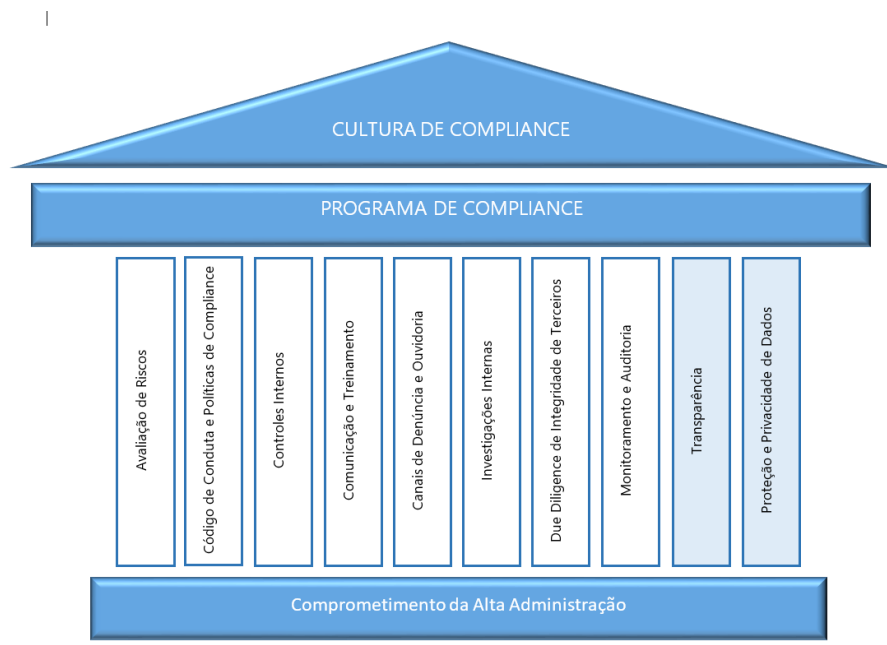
CULTURA DE COMPLIANCE

PROGRAMA DE COMPLIANCE

Avaliação de Riscos

Código de Conduta e Políticas de Compliance

Controles Internos

Comunicação e Treinamento

Canais de Denúncia e Ouvidoria

Investigações Internas

Due Diligence de Integridade de Terceiros

Monitoramento e Auditoria

Transparência

Proteção e Privacidade de Dados

Comprometimento da Alta Administração